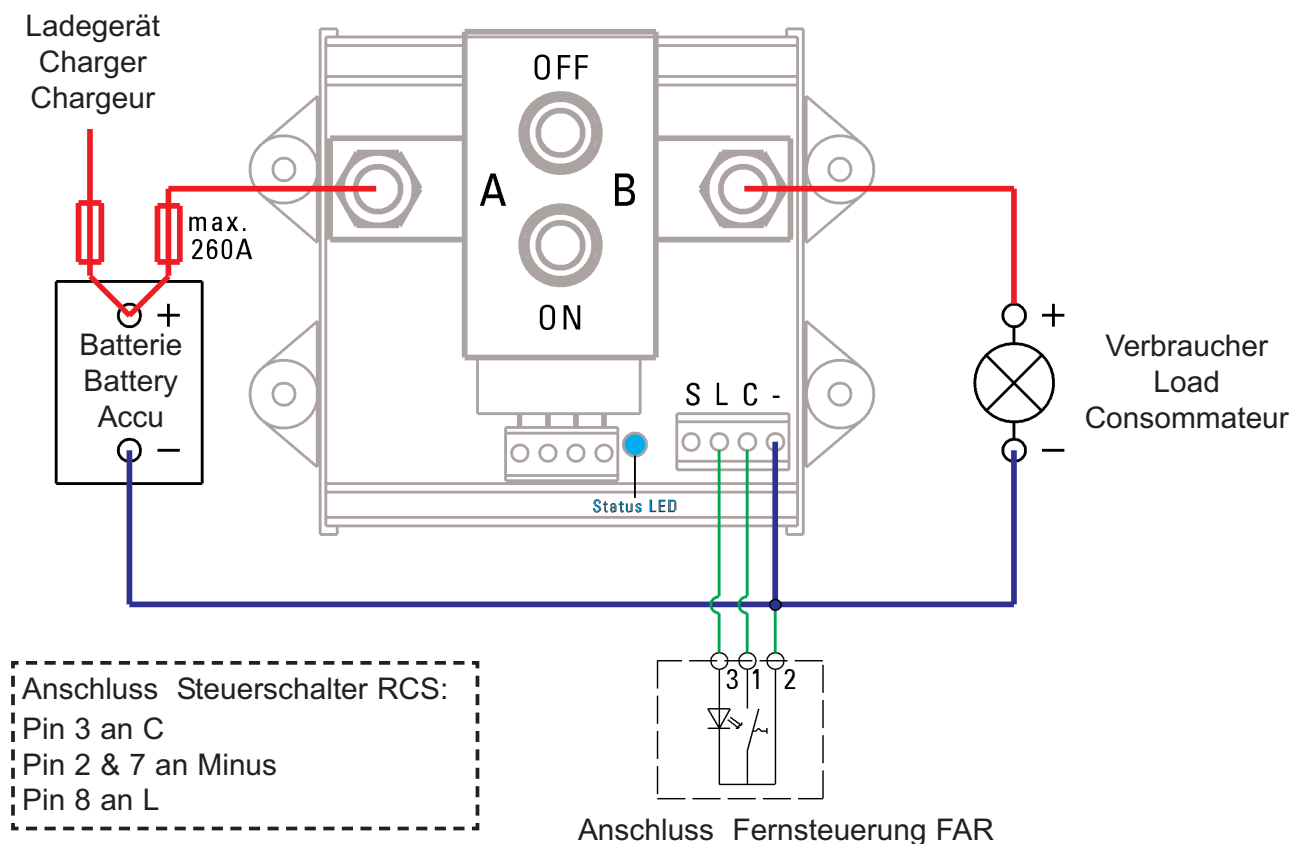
Ladegerät
Charger
Chargeur

max.
260A

OFF

A

B

ON

+
Batterie
Battery
Accu
−

S L C -

Status LED

+
Verbraucher
Load
Consommateur
−

Anschluss Steuerschalter RCS:
Pin 3 an C
Pin 2 & 7 an Minus
Pin 8 an L

3 1 2

Anschluss Fernsteuerung FAR